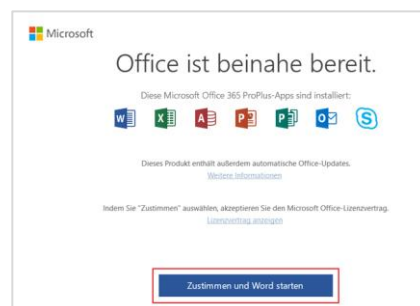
Microsoft

Office ist beinahe bereit.

Diese Microsoft Office 365 ProPlus-Apps sind installiert:

Dieses Produkt enthält außerdem automatische Office-Updates.
Weitere Informationen

Indem Sie "Zustimmen" auswählen, akzeptieren Sie den Microsoft Office-Lizenzvertrag.
Lizenzvertrag anzeigen

Zustimmen und Word starten